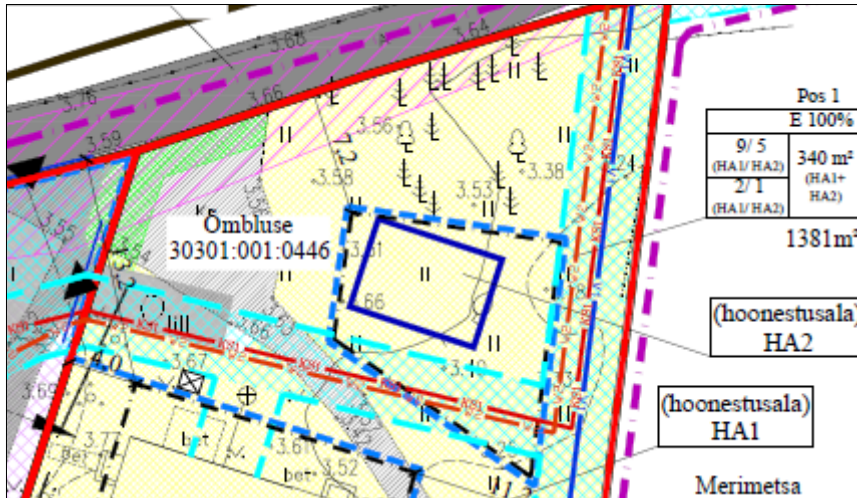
3.68

3.64

3.76

3.66

3.59

3.56

3.58

3.53

3.38

II

Õmbluse
30301:001:0446

3.61

66

II

3.66

3.67

3.49

3.65

3.61

3.52

bet

bet

Pos 1

| E 100% | |
|---|---|
| 9/ 5 (HA1/ HA2) | 340 m² (HA1+ HA2) |
| 2/ 1 (HA1/ HA2) | |

1381m²

(hoonestusala)
HA2

(hoonestusala)
HA1

Merimetsa